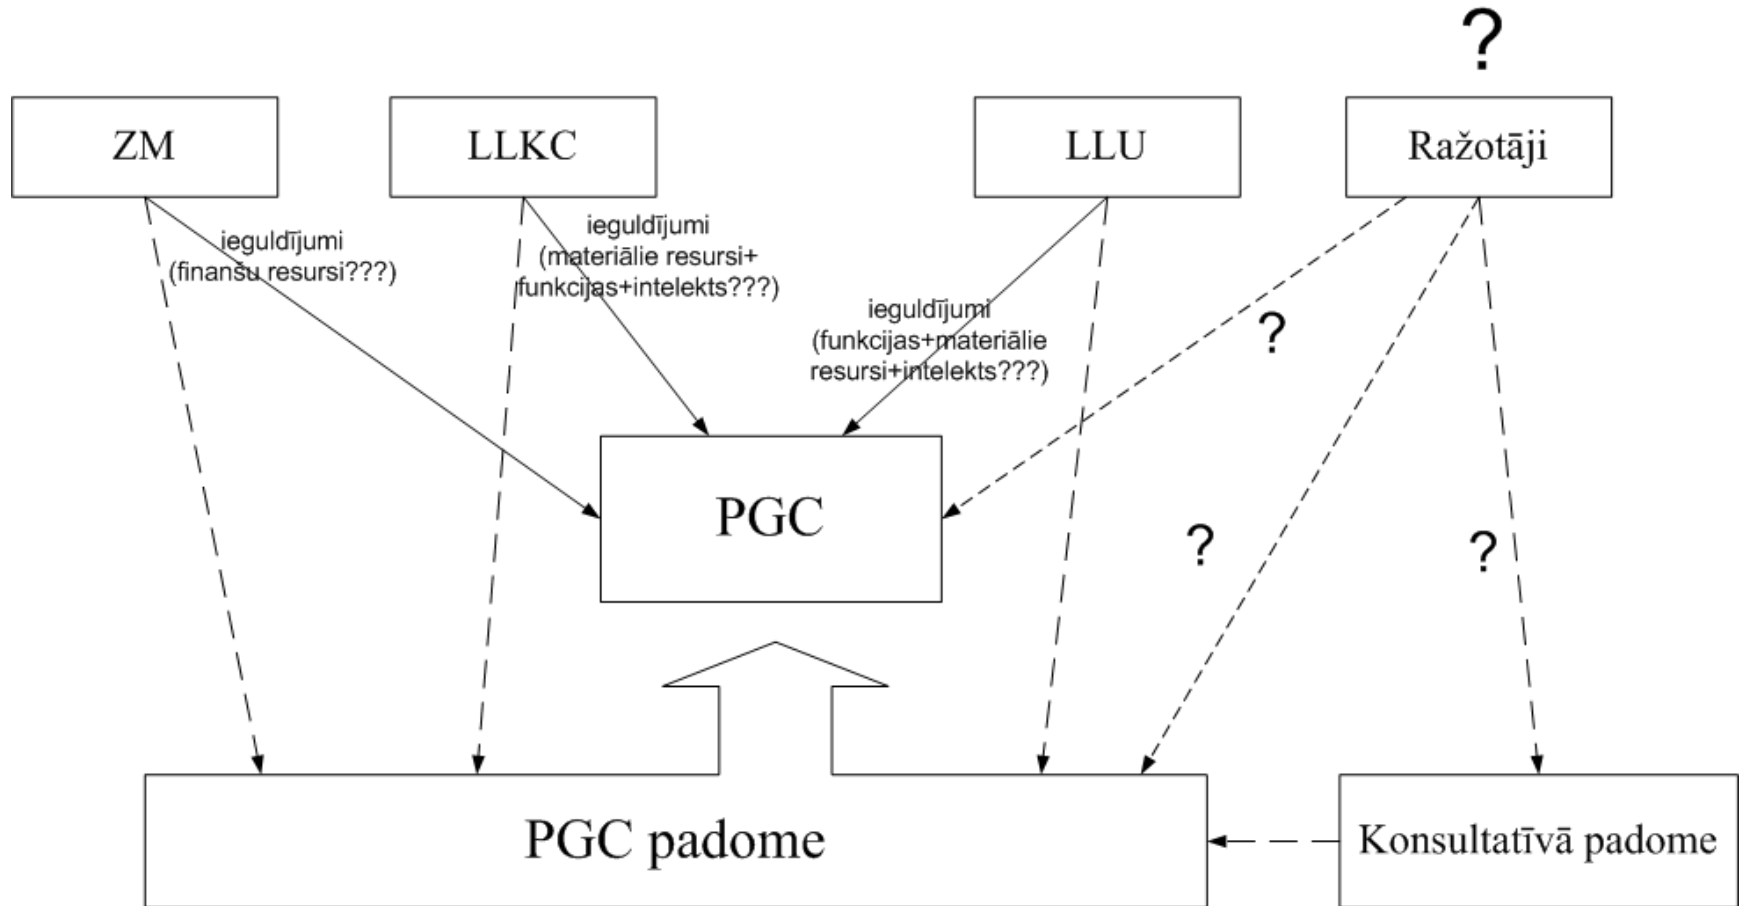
?

ZM

LLKC

LLU

Ražotāji

ieguldījumi (finanšu resursi???)

ieguldījumi (materiālie resursi+ funkcijas+intelekts???)

ieguldījumi (funkcijas+materiālie resursi+intelekts???)

?

PGC

?

?

PGC padome

Konsultatīvā padome